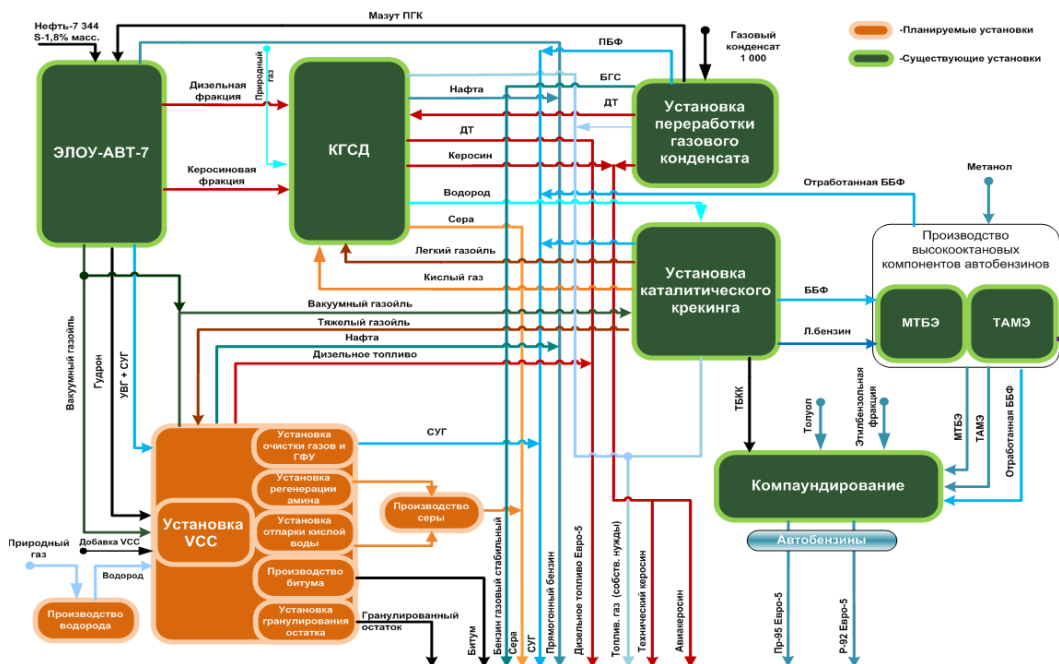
Нефть-7 344
S-1,8% масс.

Мазут ПГК

-Планируемые установки
-Существующие установки

Газовый конденсат
1 000

ПБФ
БГС
ДТ

ЭЛОУ-АВТ-7

Дизельная фракция
Природный газ
Керосиновая фракция

КГСД

Нафта
ДТ
Керосин
Водород
Сера
Легкий газойль
Кислый газ

Установка переработки газового конденсата

Метанол

Отработанная ББФ

Производство высокооктановых компонентов автобензинов

Установка каталитического крекинга

ББФ
Л.бензин

МТБЭ
ТАМЭ

Вакуумный газойль
Тяжелый газойль
Нафта
Дизельное топливо

Вакуумный газойль
Гудрон
УВГ + СУГ

ТБКК

Толуол
Этилбензольная фракция

МТБЭ
ТАМЭ
Отработанная ББФ

Установка очистки газов и ГФУ

СУГ

Установка регенерации амина

Производство серы

Установка ВСС

Установка отпарки кислой воды

Производство битума

Установка гранулирования остатка

Компаундирование

Автобензины

Природный газ
Добавка ВСС
Водород

Производство водорода

Гранулированный остаток

Битум
Бензин газовый стабильный
Сера
СУГ
Прямогонный бензин
Дизельное топливо Евро-5
Топлив. газ (собств. нужды)
Технический керосин
Авиакеросин

Пр-95 Евро-5
Р-92 Евро-5